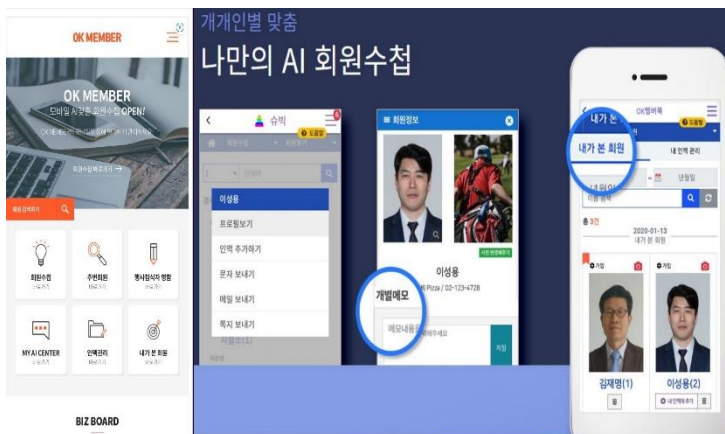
OK MEMBER

OK MEMBER
모바일 AI맞춤 회원수첩 OPEN!

회원수첩 바로가기 →

회원 검색하기

회원수첩

주변회원

행사참석자 명함

MY AI CENTER

인맥관리

내가 본 회원

BIZ BOARD

개개인별 맞춤
나만의 AI 회원수첩

슈빅
도움말

이성용
프로필보기
인맥 추가하기
문자 보내기
메일 보내기
쪽지 보내기

회원정보

이성용
02-123-4728

개별메모

저장

OK멤버쪽
도움말
내가 본 회원
내가 본 회원
내 인맥 관리
년월일
2020-01-13
내가 본 회원

김재명(1)
이성용(2)